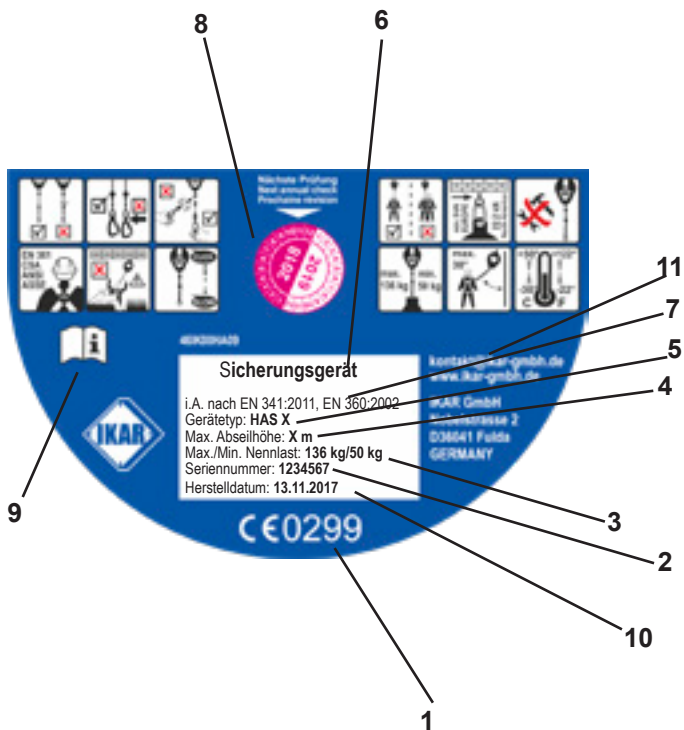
8

6

Nächste Prüfung
Next annual check
Prochaine révision

2018

2019

EN 361
EN 358
EN 813

max. 136 kg

max. 50 kg

max. 30°

11

7

5

4

4EIK00HA09

Sicherungsgerät

i.A. nach EN 341:2011, EN 360:2002
Gerätetyp: **HAS X**
Max. Abseilhöhe: **X m**
Max./Min. Nennlast: **136 kg/50 kg**
Seriennummer: **1234567**
Herstelldatum: **13.11.2017**

kontakt@ikar-gmbh.de
www.ikar-gmbh.de

IKAR GmbH
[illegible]strasse 2
D36041 Fulda
GERMANY

IKAR

9

3

2

CE0299

10

1